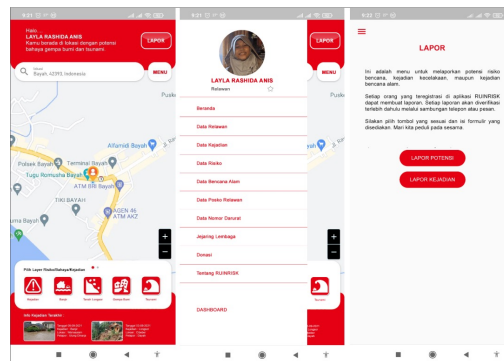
9:21

Halo,
LAYLA RASHIDA ANIS
Kamu berada di lokasi dengan potensi bahaya gempa bumi dan tsunami.

LAPOR

Lokasi
Bayah, 42393, Indonesia

MENU

Alfamidi Bayah
Polsek Bayah
Terminal Bayah
Tugu Romusha Bayah
ATM BRI Bayah
TIKI BAYAH
AGEN 46 ATM AKZ

+
−

Pilih Layer Risiko/Bahaya/Kejadian

Kejadian
Banjir
Tanah Longsor
Gempa Bumi
Tsunami

Info Kejadian Terakhir

9:21

LAYLA RASHIDA ANIS
Relawan

LAPOR
MENU
Pusk

Beranda
Data Relawan
Data Kejadian
Data Risiko
Data Bencana Alam
Data Posko Relawan
Data Nomor Darurat
Jejaring Lembaga
Donasi
Tentang RUINRISK

DASHBOARD

Tsunami

9:22

LAPOR

Ini adalah menu untuk melaporkan potensi risiko bencana, kejadian kecelakaan, maupun kejadian bencana alam.

Setiap orang yang teregistrasi di aplikasi RUINRISK dapat membuat laporan. Setiap laporan akan diverifikasi terlebih dahulu melalui sambungan telepon atau pesan.

Silakan pilih tombol yang sesuai dan isi formulir yang disediakan. Mari kita peduli pada sesama.

LAPOR POTENSI
LAPOR KEJADIAN